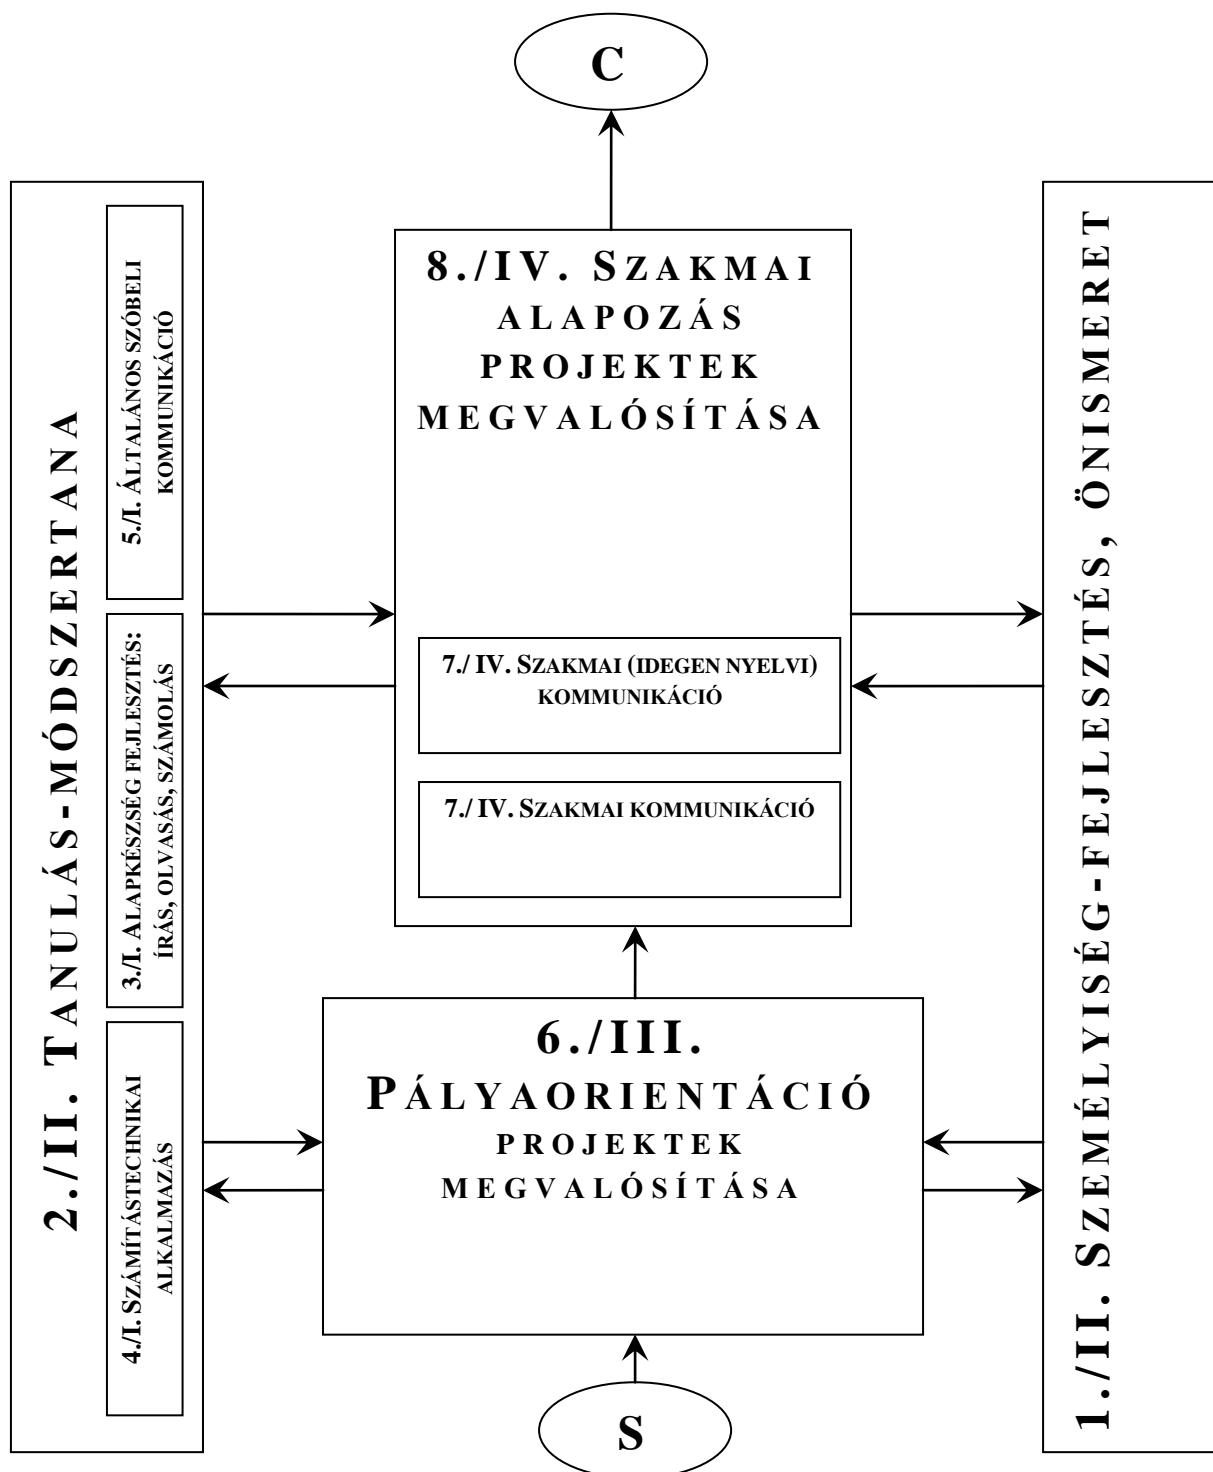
C

2./II. TANULÁS-MÓDSZERTANA

5./I. ÁLTALÁNOS SZÓBELI KOMMUNIKÁCIÓ

3./I. ALAPKÉSZSÉG FEJLESZTÉS: ÍRÁS, OLVASÁS, SZÁMOLÁS

4./I. SZÁMÍTÁSTECHNIKAI ALKALMAZÁS

8./IV. SZAKMAI ALAPOZÁS PROJEKTEK MEGVALÓSÍTÁSA

7./ IV. SZAKMAI (IDEGEN NYELVI) KOMMUNIKÁCIÓ

7./ IV. SZAKMAI KOMMUNIKÁCIÓ

6./III. PÁLYAORIENTÁCIÓ PROJEKTEK MEGVALÓSÍTÁSA

1./II. SZEMÉLYISÉG-FEJLESZTÉS, ÖNISMERET

S